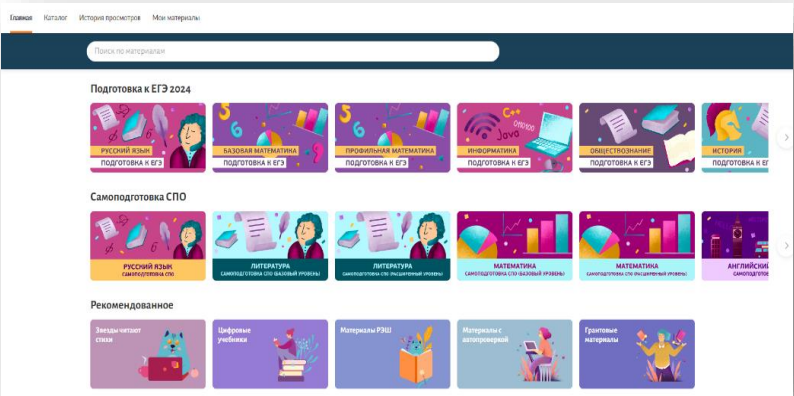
Главная Каталог История просмотров Мои материалы

Поиск по материалам

Подготовка к ЕГЭ 2024

РУССКИЙ ЯЗЫК
ПОДГОТОВКА К ЕГЭ

БАЗОВАЯ МАТЕМАТИКА
ПОДГОТОВКА К ЕГЭ

ПРОФИЛЬНАЯ МАТЕМАТИКА
ПОДГОТОВКА К ЕГЭ

Java
ИНФОРМАТИКА
ПОДГОТОВКА К ЕГЭ

ОБЩЕСТВОЗНАНИЕ
ПОДГОТОВКА К ЕГЭ

ИСТОРИЯ
ПОДГОТОВКА К ЕГЭ

Самоподготовка СПО

РУССКИЙ ЯЗЫК
САМОПОДГОТОВКА СПО

ЛИТЕРАТУРА
САМОПОДГОТОВКА СПО (БАЗОВЫЙ УРОВЕНЬ)

ЛИТЕРАТУРА
САМОПОДГОТОВКА СПО (УГЛУБЛЕННЫЙ УРОВЕНЬ)

МАТЕМАТИКА
САМОПОДГОТОВКА СПО (БАЗОВЫЙ УРОВЕНЬ)

МАТЕМАТИКА
САМОПОДГОТОВКА СПО (УГЛУБЛЕННЫЙ УРОВЕНЬ)

АНГЛИЙСКИЙ
САМОПОДГОТОВКА

Рекомендованное

Звезды читают стихи

Цифровые учебники

Материалы РЭШ

Материалы с автопроверкой

Грантовые материалы